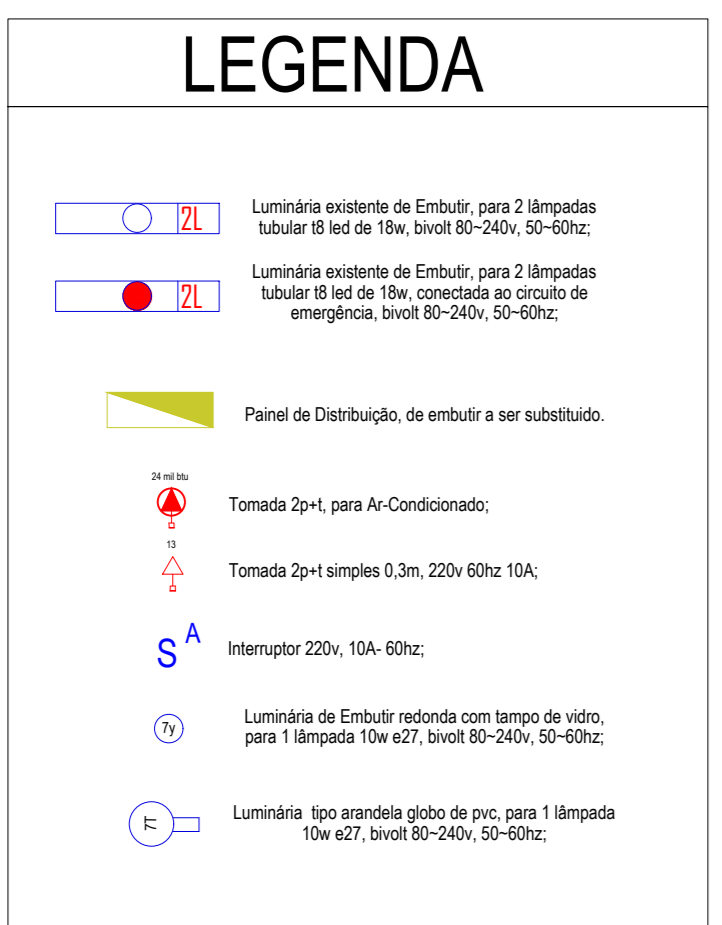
LEGENDA

2L

Luminária existente de Embutir, para 2 lâmpadas tubular t8 led de 18w, bivolt 80~240v, 50~60hz;

2L

Luminária existente de Embutir, para 2 lâmpadas tubular t8 led de 18w, conectada ao circuito de emergência, bivolt 80~240v, 50~60hz;

Painel de Distribuição, de embutir a ser substituido.

24 mil btu

Tomada 2p+t, para Ar-Condicionado;

13

Tomada 2p+t simples 0,3m, 220v 60hz 10A;

S A

Interruptor 220v, 10A- 60hz;

7y

Luminária de Embutir redonda com tampo de vidro, para 1 lâmpada 10w e27, bivolt 80~240v, 50~60hz;

7T

Luminária tipo arandela globo de pvc, para 1 lâmpada 10w e27, bivolt 80~240v, 50~60hz;